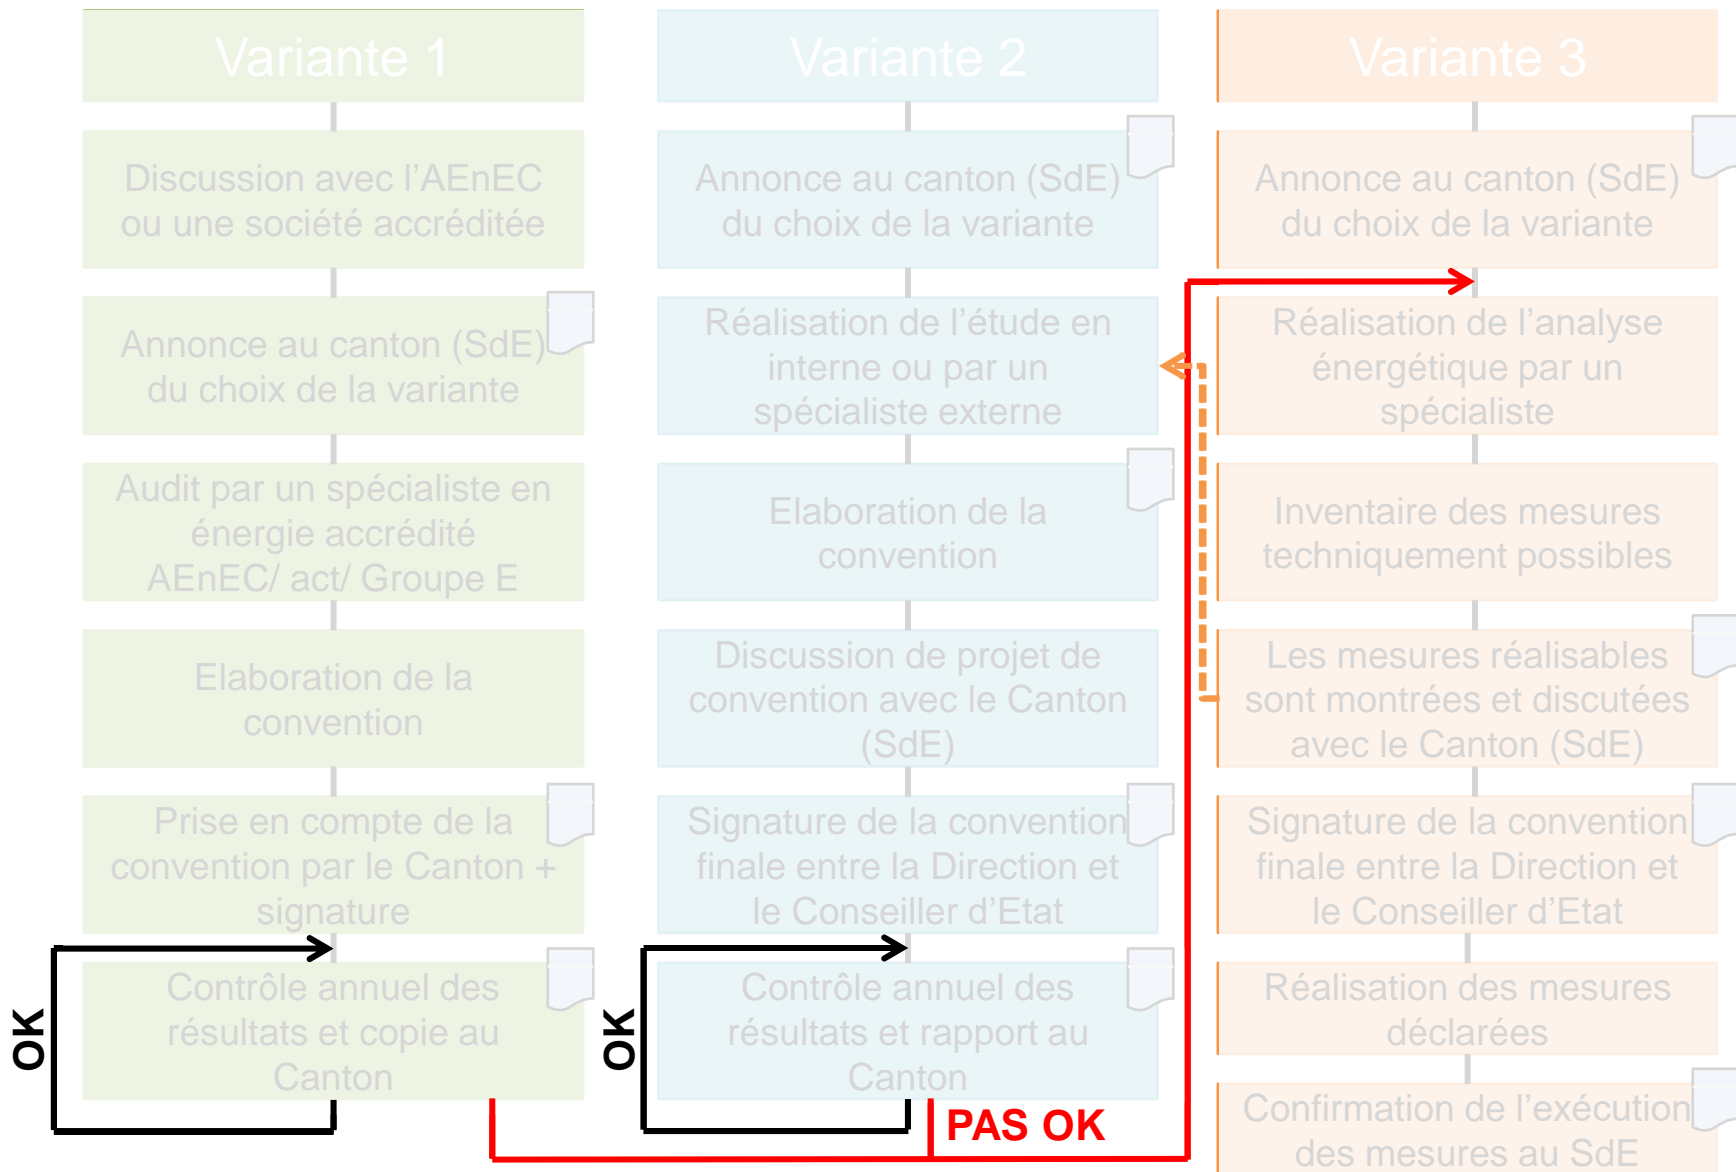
Variante 1

Discussion avec l'AEnEC ou une société accréditée

Annonce au canton (SdE) du choix de la variante

Audit par un spécialiste en énergie accrédité AEnEC/ act/ Groupe E

Elaboration de la convention

Prise en compte de la convention par le Canton + signature

Contrôle annuel des résultats et copie au Canton

OK

Variante 2

Annonce au canton (SdE) du choix de la variante

Réalisation de l'étude en interne ou par un spécialiste externe

Elaboration de la convention

Discussion de projet de convention avec le Canton (SdE)

Signature de la convention finale entre la Direction et le Conseiller d'Etat

Contrôle annuel des résultats et rapport au Canton

OK

PAS OK

Variante 3

Annonce au canton (SdE) du choix de la variante

Réalisation de l'analyse énergétique par un spécialiste

Inventaire des mesures techniquement possibles

Les mesures réalisables sont montrées et discutées avec le Canton (SdE)

Signature de la convention finale entre la Direction et le Conseiller d'Etat

Réalisation des mesures déclarées

Confirmation de l'exécution des mesures au SdE